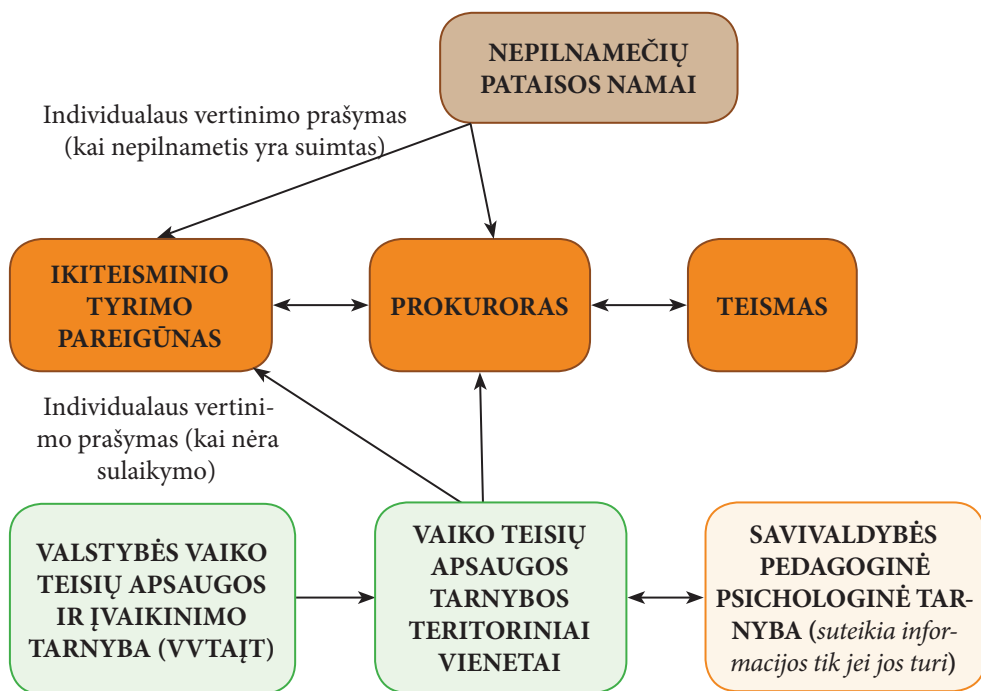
NEPILNAMEČIŲ PATAISOS NAMAI

Individualaus vertinimo prašymas (kai nepilnametis yra suimtas)

IKITEISMINIO TYRIMO PAREIGŪNAS

PROKURORAS

TEISMAS

Individualaus vertinimo prašymas (kai nėra sulaikymo)

VALSTYBĖS VAIKO TEISIŲ APSAUGOS IR ĮVAIKINIMO TARNYBA (VVTAĮT)

VAIKO TEISIŲ APSAUGOS TARNYBOS TERITORINIAI VIENETAI

SAVIVALDYBĖS PEDAGOGINĖ PSICHOLOGINĖ TARNYBA (suteikia informacijos tik jei jos turi)